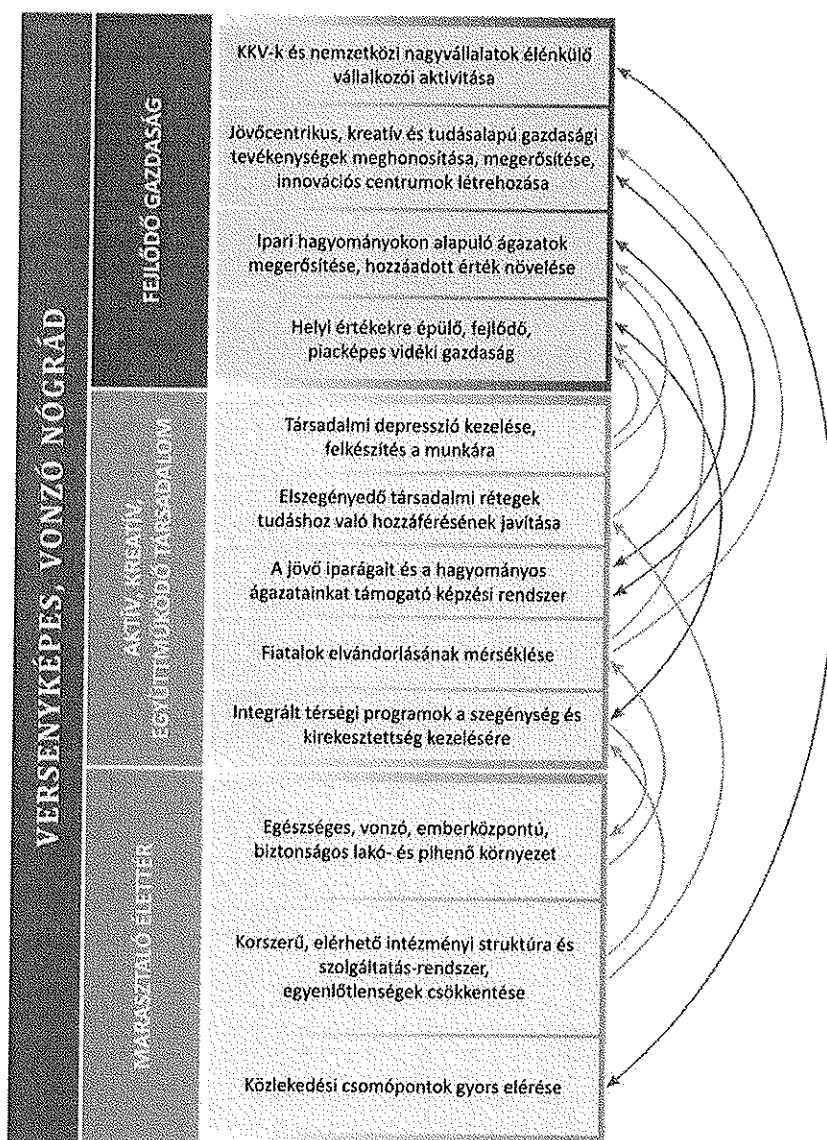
VERSENYKÉPES, VONZÓ NÓGRÁD

FEJLŐDŐ GAZDASÁG

KKV-k és nemzetközi nagyvállalatok élénkülő vállalkozói aktivitása

Jövőcentrikus, kreatív és tudásalapú gazdasági tevékenységek meghonosítása, megerősítése, innovációs centrumok létrehozása

Ipari hagyományokon alapuló ágazatok megerősítése, hozzáadott érték növelése

Helyi értékekre épülő, fejlődő, piacképes vidéki gazdaság

AKTÍV, KREATÍV, EGYÜTTMŰKÖDŐ TÁRSADALOM

Társadalmi depresszió kezelése, felkészítés a munkára

Elszegényedő társadalmi rétegek tudáshoz való hozzáférésének javítása

A jövő iparágait és a hagyományos ágazatainkat támogató képzési rendszer

Fiatalok elvándorlásának mérséklése

Integrált térségi programok a szegénység és kirekesztettség kezelésére

MARASZTALÓ ÉLETTÉR

Egészséges, vonzó, emberközpontú, biztonságos lakó- és pihenő környezet

Korszerű, elérhető intézményi struktúra és szolgáltatás-rendszer, egyenlőtlenségek csökkentése

Közlekedési csomópontok gyors elérése